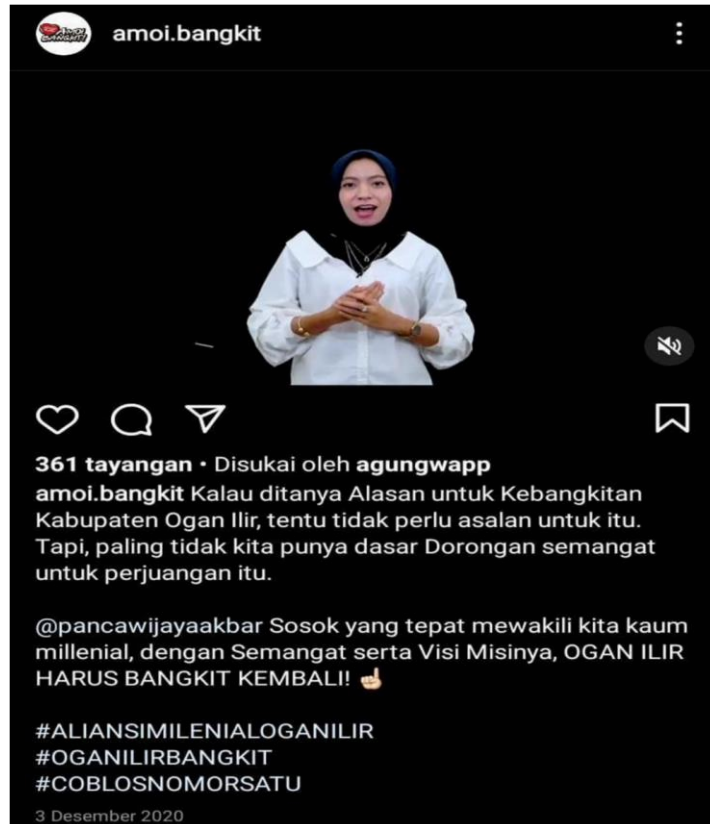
amoi.bangkit

361 tayangan • Disukai oleh agungwapp
amoi.bangkit Kalau ditanya Alasan untuk Kebangkitan Kabupaten Ogan Ilir, tentu tidak perlu asalan untuk itu. Tapi, paling tidak kita punya dasar Dorongan semangat untuk perjuangan itu.

@pancawijayaakbar Sosok yang tepat mewakili kita kaum millenial, dengan Semangat serta Visi Misinya, OGAN ILIR HARUS BANGKIT KEMBALI! ☝

#ALIANSIMILENIALOGANILIR
#OGANILIRBANGKIT
#COBLOSNOMORSATU

3 Desember 2020